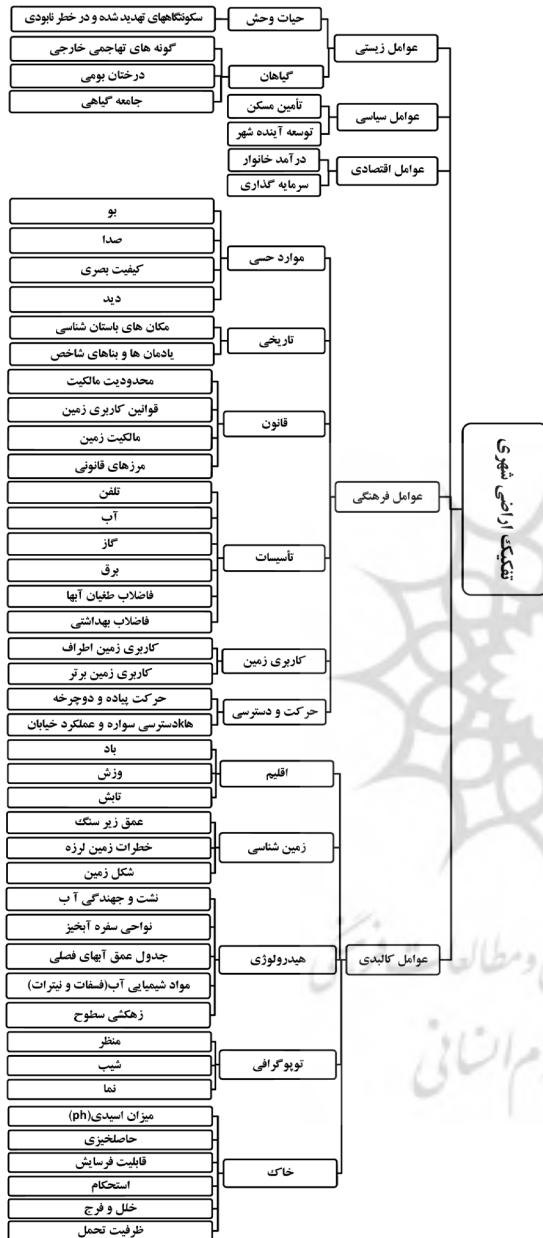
تفکیک اراضی شهری

عوامل زیستی
حیات وحش
سکونتگاههای تهدید شده و در خطر نابودی
گیاهان
گونه های تهاجمی خارجی
درختان بومی
جامعه گیاهی

عوامل سیاسی
تأمین مسکن
توسعه آینده شهر

عوامل اقتصادی
درآمد خانوار
سرمایه گذاری

عوامل فرهنگی
موارد حسی
بو
صدا
کیفیت بصری
دید
تاریخی
مکان های باستان شناسی
یادمان ها و بناهای شاخص
قانون
محدودیت مالکیت
قوانین کاربری زمین
مالکیت زمین
مرزهای قانونی
تأسیسات
تلفن
آب
گاز
برق
فاضلاب طغیان آبها
فاضلاب بهداشتی
کاربری زمین
کاربری زمین اطراف
کاربری زمین برتر
حرکت و دسترسی
حرکت پیاده و دوچرخه
هادسترسی سواره و عملکرد خیابان

عوامل کالبدی
اقلیم
باد
وزش
تابش
زمین شناسی
عمق زیر سنگ
خطرات زمین لرزه
شکل زمین
هیدرولوژی
نشت و جهندگی آ ب
نواحی سفره آبخیز
جدول عمق آبهای فصلی
مواد شیمیایی آب(فسفات و نیترات)
زهکشی سطوح
توپوگرافی
منظر
شیب
نما
خاک
میزان اسیدی(ph)
حاصلخیزی
قابلیت فرسایش
استحکام
خلل و فرج
ظرفیت تحمل